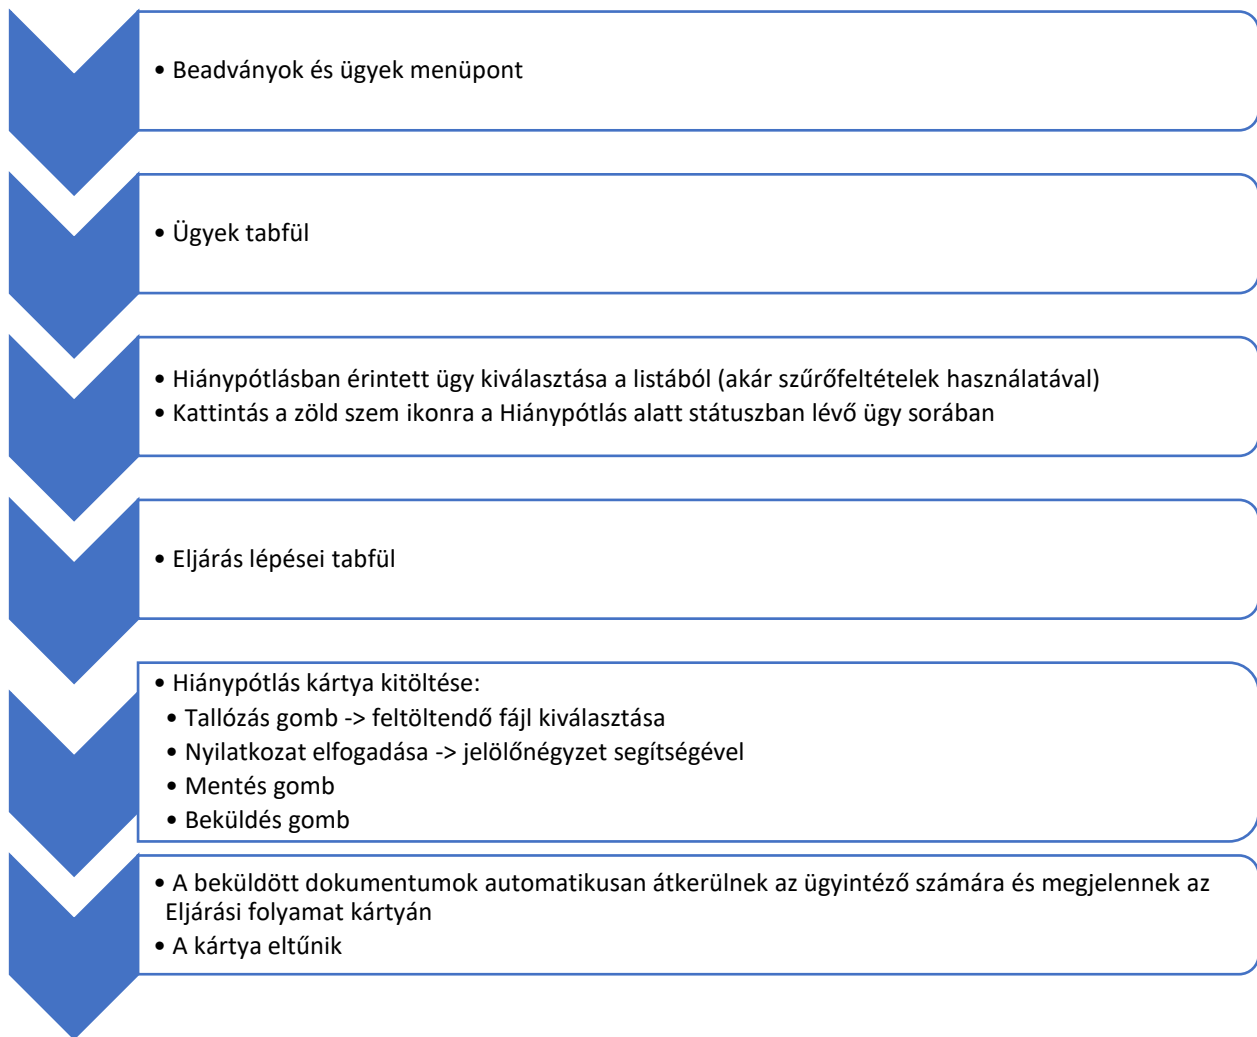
• Beadványok és ügyek menüpont

• Ügyek tabfül

• Hiánypótlásban érintett ügy kiválasztása a listából (akár szűrőfeltételek használatával)
• Kattintás a zöld szem ikonra a Hiánypótlás alatt státuszban lévő ügy sorában

• Eljárás lépései tabfül

• Hiánypótlás kártya kitöltése:
• Tallózás gomb -> feltöltendő fájl kiválasztása
• Nyilatkozat elfogadása -> jelölőnégyzet segítségével
• Mentés gomb
• Beküldés gomb

• A beküldött dokumentumok automatikusan átkerülnek az ügyintéző számára és megjelennek az Eljárási folyamat kártyán
• A kártya eltűnik